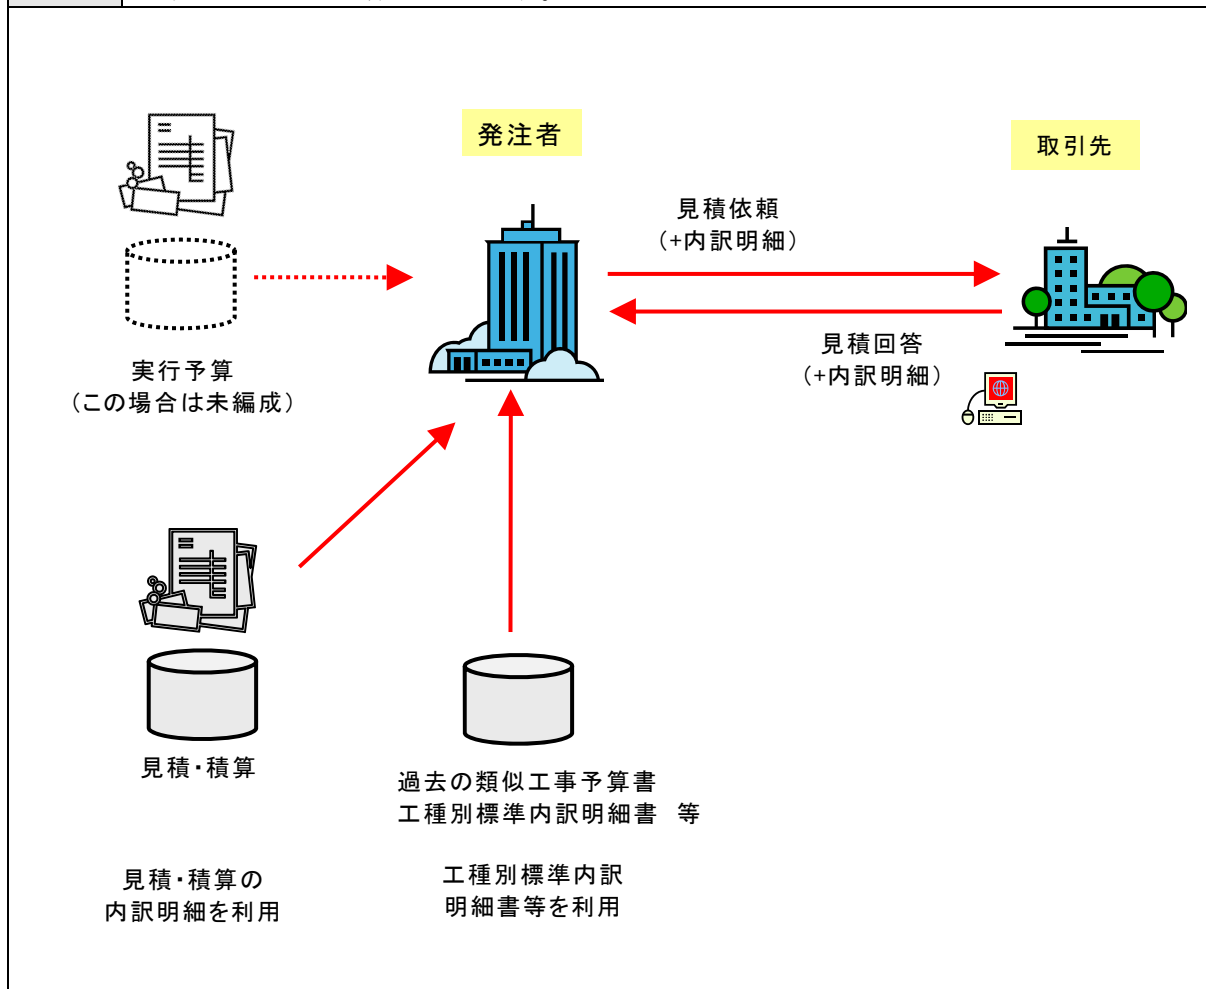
発注者

取引先

見積依頼
（+内訳明細）

見積回答
（+内訳明細）

実行予算
（この場合は未編成）

見積･積算

過去の類似工事予算書
工種別標準内訳明細書　等

見積･積算の
内訳明細を利用

工種別標準内訳
明細書等を利用